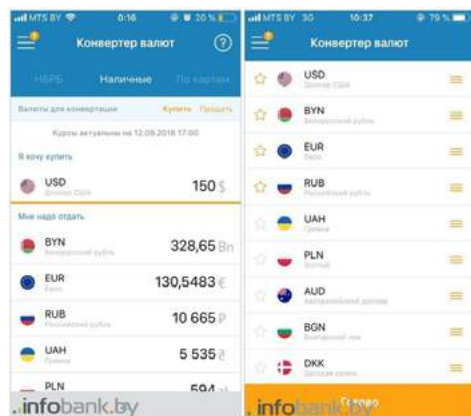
MTS BY 0:16 20 %

Конвертер валют

НБРБ Наличные По картам

Валюты для конвертации Купить Продать

Курсы актуальны на 12.09.2018 17:00

Я хочу купить

USD
Доллар США
150 $

Мне надо отдать

BYN
Белорусский рубль
328,65 Br

EUR
Евро
130,5483 €

RUB
Российский рубль
10 665 ₽

UAH
Гривна
5 535 ₴

PLN
594 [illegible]

infobank.by

MTS BY 3G 10:37 79 %

Конвертер валют

USD
Доллар США

BYN
Белорусский рубль

EUR
Евро

RUB
Российский рубль

UAH
Гривна

PLN
Злотый

AUD
Австралийский доллар

BGN
Болгарский лев

DKK
Датская крона

Готово

infobank.by